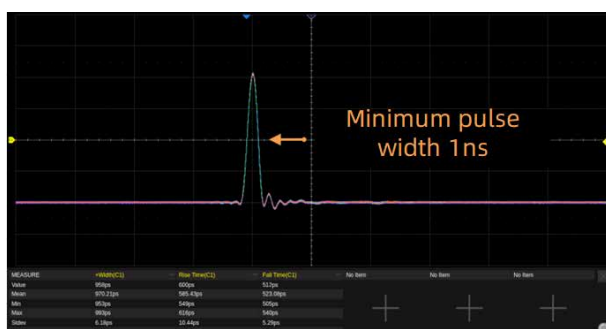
Minimum pulse width 1ns

| MEASURE | +Width(C1) | Rise Time(C1) | Fall Time(C1) | No Item | No Item | No Item |
|---|---|---|---|---|---|---|
| Value | 958ps | 600ps | 517ps | | | |
| Mean | 970.21ps | 585.43ps | 523.08ps | | | |
| Min | 953ps | 549ps | 505ps | | | |
| Max | 993ps | 616ps | 540ps | | | |
| Stdev | 6.18ps | 10.44ps | 5.29ps | | | |